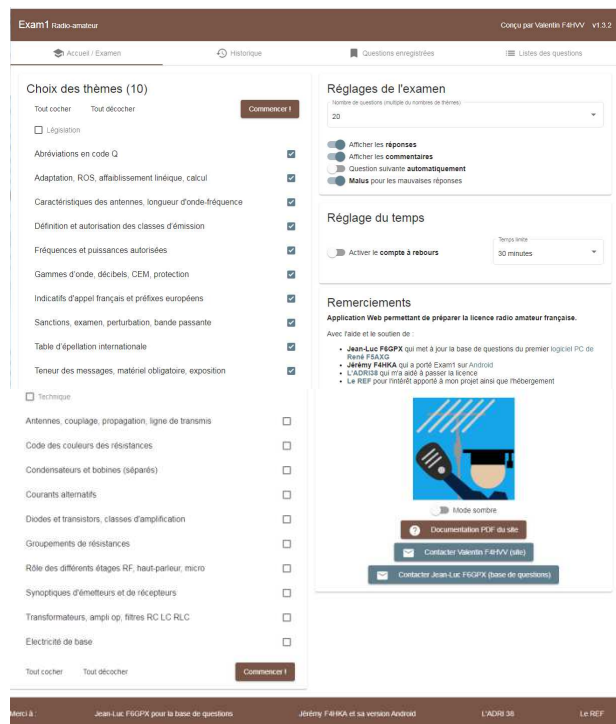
Exam1 Radio-amateur

Conçu par Valentin F4HVV v1.3.2

Accueil / Examen

Historique

Questions enregistrées

Listes des questions

Choix des thèmes (10)

Tout cocher Tout décocher

Commencer !

Législation

Abréviations en code Q

Adaptation, ROS, affaiblissement linéique, calcul

Caractéristiques des antennes, longueur d'onde-fréquence

Définition et autorisation des classes d'émission

Fréquences et puissances autorisées

Gammes d'onde, décibels, CEM, protection

Indicatifs d'appel français et préfixes européens

Sanctions, examen, perturbation, bande passante

Table d'épellation internationale

Teneur des messages, matériel obligatoire, exposition

Technique

Antennes, couplage, propagation, ligne de transmis

Code des couleurs des résistances

Condensateurs et bobines (séparés)

Courants alternatifs

Diodes et transistors, classes d'amplification

Groupements de résistances

Rôle des différents étages RF, haut-parleur, micro

Synoptiques d'émetteurs et de récepteurs

Transformateurs, ampli op, filtres RC LC RLC

Electricité de base

Tout cocher Tout décocher

Commencer !

Réglages de l'examen

Nombre de questions (multiple du nombre de thèmes)

20

Afficher les réponses

Afficher les commentaires

Question suivante automatiquement

Malus pour les mauvaises réponses

Réglage du temps

Activer le compte à rebours

Temps limite

30 minutes

Remerciements

Application Web permettant de préparer la licence radio amateur française.

Avec l'aide et le soutien de :

- Jean-Luc F6GPX qui met à jour la base de questions du premier logiciel PC de René F5AXG
- Jérémy F4HKA qui a porté Exam1 sur Android
- L'ADRI38 qui m'a aidé à passer la licence
- Le REF pour l'intérêt apporté à mon projet ainsi que l'hébergement

Mode sombre

Documentation PDF du site

Contacter Valentin F4HVV (site)

Contacter Jean-Luc F6GPX (base de questions)

Merci à : Jean-Luc F6GPX pour la base de questions Jérémy F4HKA et sa version Android L'ADRI 38 Le REF